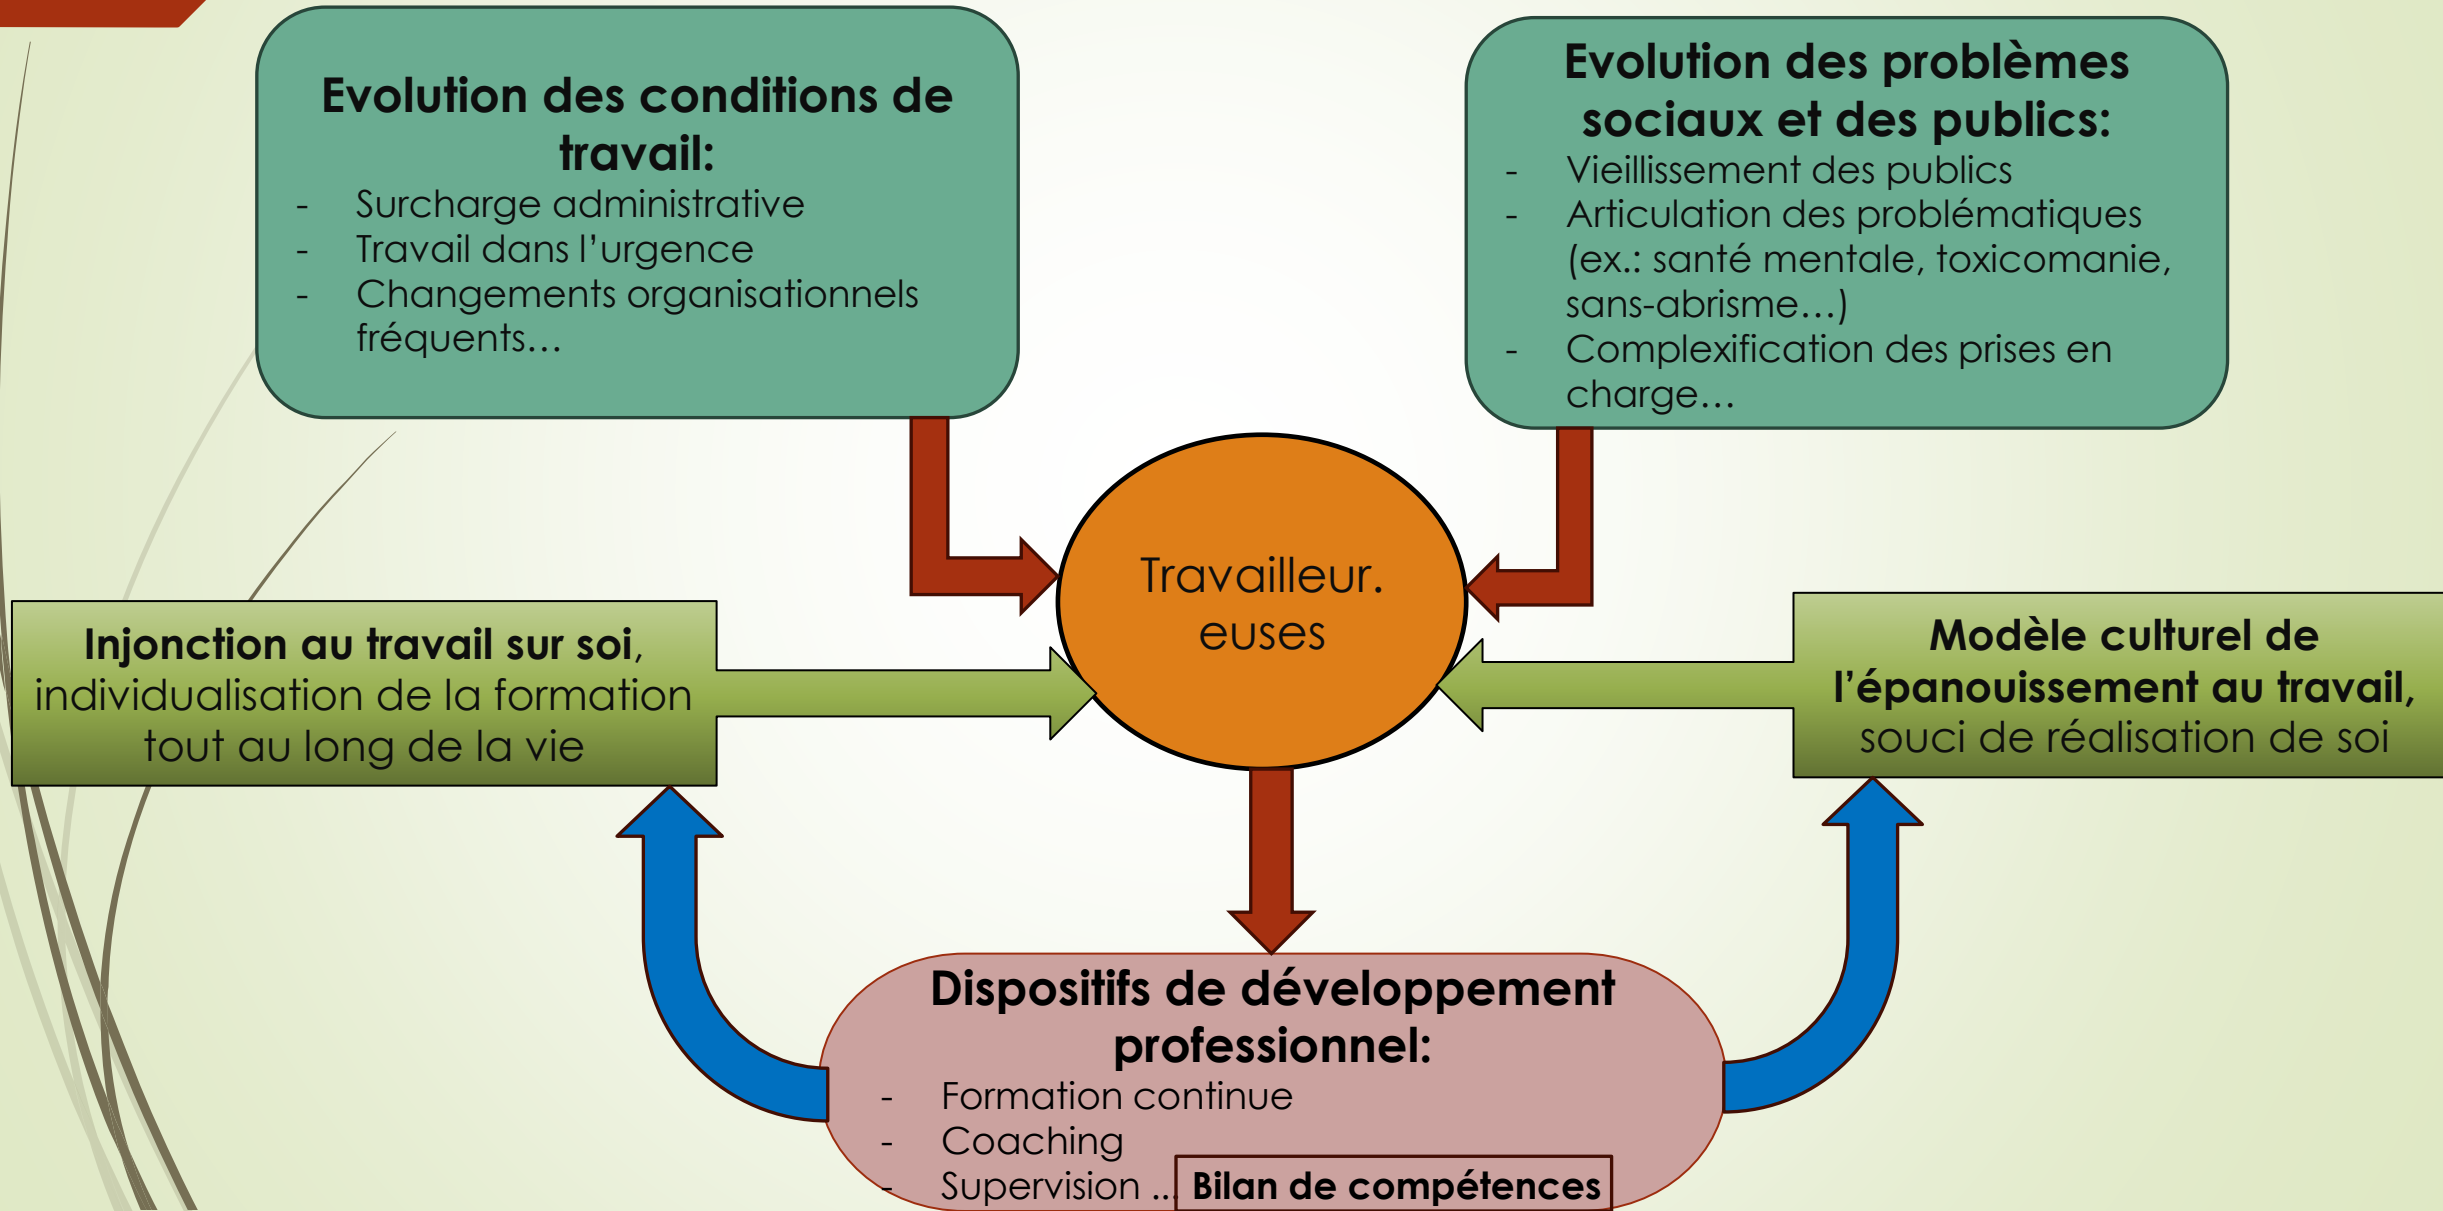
Evolution des conditions de travail:

- Surcharge administrative
- Travail dans l'urgence
- Changements organisationnels fréquents…

Evolution des problèmes sociaux et des publics:

- Vieillissement des publics
- Articulation des problématiques (ex.: santé mentale, toxicomanie, sans-abrisme…)
- Complexification des prises en charge…

Travailleur.euses

Injonction au travail sur soi, individualisation de la formation tout au long de la vie

Modèle culturel de l'épanouissement au travail, souci de réalisation de soi

Dispositifs de développement professionnel:

- Formation continue
- Coaching
- Supervision … Bilan de compétences